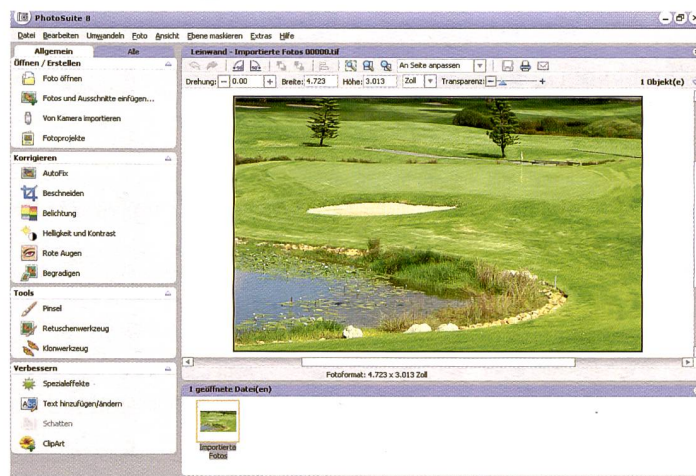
PhotoSuite 8

Datei Bearbeiten Umwandeln Foto Ansicht Ebene maskieren Extras Hilfe

Allgemein Alle

Öffnen / Erstellen

Foto öffnen

Fotos und Ausschnitte einfügen...

Von Kamera importieren

Fotoprojekte

Korrigieren

AutoFix

Beschneiden

Belichtung

Helligkeit und Kontrast

Rote Augen

Begradigen

Tools

Pinsel

Retuschenwerkzeug

Klonwerkzeug

Verbessern

Spezialeffekte

Text hinzufügen/ändern

Schatten

ClipArt

Leinwand - Importierte Fotos 00000.tif

An Seite anpassen

Drehung: 0.00 Breite: 4.723 Höhe: 3.013 Zoll Transparenz: 1 Objekt(e)

Fotoformat: 4.723 x 3.013 Zoll

1 geöffnete Datei(en)

Importierte Fotos